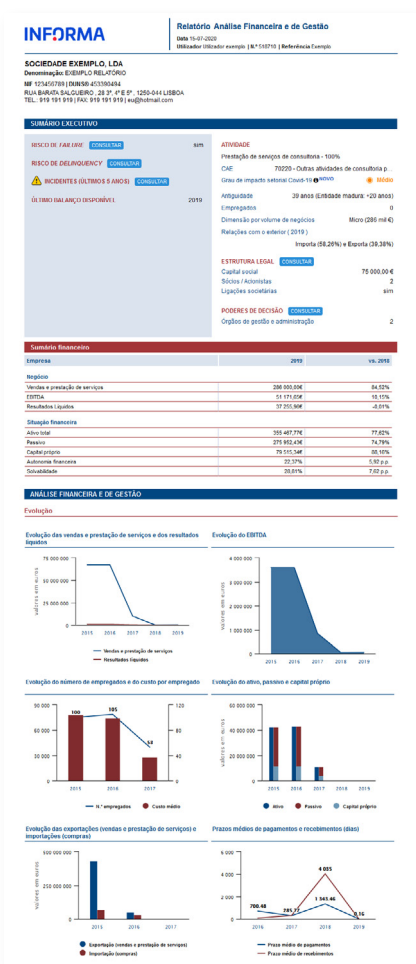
INFORMA

Relatório Análise Financeira e de Gestão
Data 15-07-2020
Utilizador Utilizador exemplo | N.º 516718 | Referência Exemplo

SOCIEDADE EXEMPLO, LDA
Denominação: EXEMPLO RELATÓRIO
NIF 123456789 | DUNS® 453390494
RUA BARATA SALGUEIRO , 28 3º, 4º E 5º , 1250-044 LISBOA
TEL.: 919 191 919 | FAX: 919 191 919 | eu@hotmail.com

SUMÁRIO EXECUTIVO

RISCO DE FAILURE CONSULTAR sim
RISCO DE DELINQUENCY CONSULTAR
INCIDENTES (ÚLTIMOS 5 ANOS) CONSULTAR
ÚLTIMO BALANÇO DISPONÍVEL 2019

ATIVIDADE
Prestação de serviços de consultoria - 100%
CAE 70220 - Outras atividades de consultoria p.
Grau de impacto setorial Covid-19 NOVO Médio
Antiguidade 39 anos (Entidade madura: +20 anos)
Empregados 0
Dimensão por volume de negócios Micro (286 mil €)
Relações com o exterior ( 2019 )
Importa (58,26%) e Exporta (39,38%)

ESTRUTURA LEGAL CONSULTAR
Capital social 75 000,00 €
Sócios / Acionistas 2
Ligações societárias sim

PODERES DE DECISÃO CONSULTAR
Orgãos de gestão e administração 2

Sumário financeiro

| Empresa | 2019 | vs. 2018 |
|---|---|---|
| Negócio | | |
| Vendas e prestação de serviços | 286 000,00€ | 84,52% |
| EBITDA | 51 171,65€ | 16,15% |
| Resultados Líquidos | 37 255,96€ | -8,01% |
| Situação financeira | | |
| Ativo total | 355 467,77€ | 77,62% |
| Passivo | 275 952,43€ | 74,79% |
| Capital próprio | 79 515,34€ | 88,10% |
| Autonomia financeira | 22,37% | 5,92 p.p. |
| Solvabilidade | 28,81% | 7,02 p.p. |

ANÁLISE FINANCEIRA E DE GESTÃO

Evolução

Evolução das vendas e prestação de serviços e dos resultados líquidos
75 000 000
50 000 000
25 000 000
0
valores em euros
2015 2016 2017 2018 2019
Vendas e prestação de serviços
Resultados líquidos

Evolução do EBITDA
4 000 000
3 000 000
2 000 000
1 000 000
0
valores em euros
2015 2016 2017 2018 2019

Evolução do número de empregados e do custo por empregado
90 000
60 000
30 000
0
120
80
40
0
100
105
53
2015 2016 2017
N.º empregados
Custo médio

Evolução do ativo, passivo e capital próprio
60 000 000
40 000 000
20 000 000
0
valores em euros
2015 2016 2017 2018 2019
Ativo
Passivo
Capital próprio

Evolução das exportações (vendas e prestação de serviços) e importações (compras)
500 000 000
250 000 000
0
valores em euros
2015 2016 2017
Exportação (vendas e prestação de serviços)
Importação (compras)

Prazos médios de pagamentos e recebimentos (dias)
6 000
4 000
2 000
0
700,48
285,72
4 085
1 345,46
0,16
2016 2017 2018 2019
Prazo médio de pagamentos
Prazo médio de recebimentos